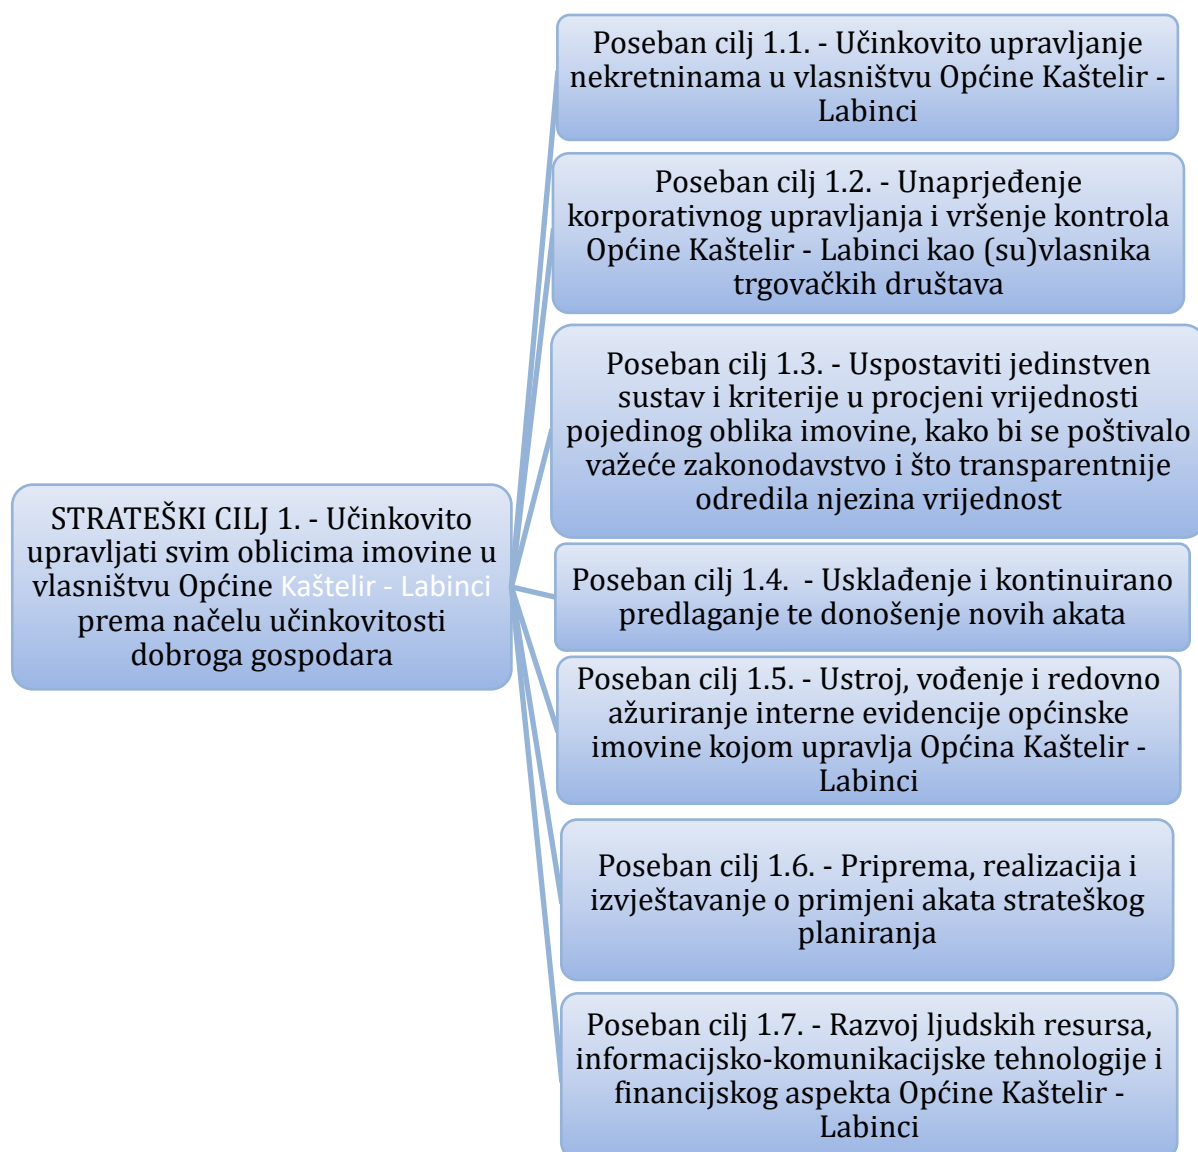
STRATEŠKI CILJ 1. - Učinkovito upravljati svim oblicima imovine u vlasništvu Općine Kaštelir - Labinci prema načelu učinkovitosti dobroga gospodara

Poseban cilj 1.1. - Učinkovito upravljanje nekretninama u vlasništvu Općine Kaštelir - Labinci

Poseban cilj 1.2. - Unaprjeđenje korporativnog upravljanja i vršenje kontrola Općine Kaštelir - Labinci kao (su)vlasnika trgovačkih društava

Poseban cilj 1.3. - Uspostaviti jedinstven sustav i kriterije u procjeni vrijednosti pojedinog oblika imovine, kako bi se poštivalo važeće zakonodavstvo i što transparentnije odredila njezina vrijednost

Poseban cilj 1.4. - Usklađenje i kontinuirano predlaganje te donošenje novih akata

Poseban cilj 1.5. - Ustroj, vođenje i redovno ažuriranje interne evidencije općinske imovine kojom upravlja Općina Kaštelir - Labinci

Poseban cilj 1.6. - Priprema, realizacija i izvještavanje o primjeni akata strateškog planiranja

Poseban cilj 1.7. - Razvoj ljudskih resursa, informacijsko-komunikacijske tehnologije i financijskog aspekta Općine Kaštelir - Labinci